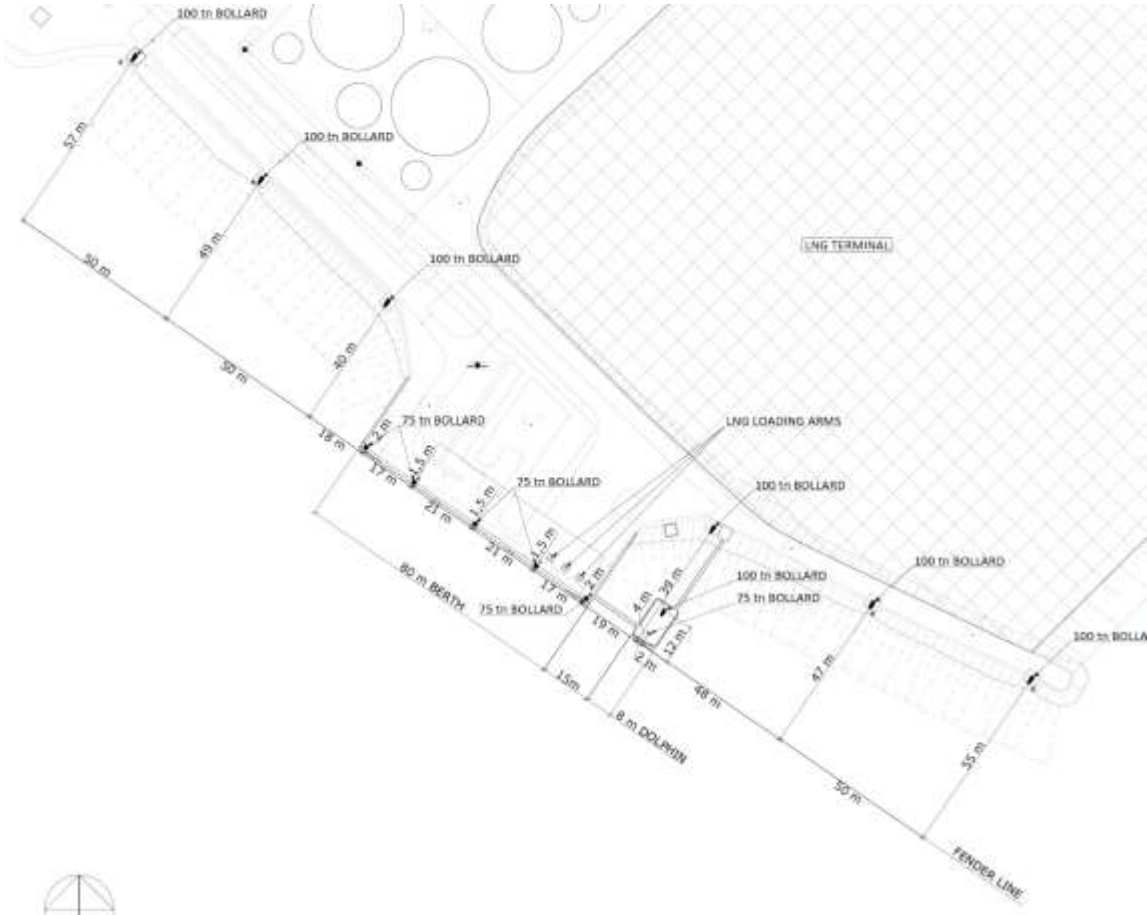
100 tn BOLLARD
57 m
100 tn BOLLARD
50 m
49 m
100 tn BOLLARD
LNG TERMINAL
50 m
40 m
18 m
2 m
75 tn BOLLARD
LNG LOADING ARMS
17 m
1,5 m
1,5 m
75 tn BOLLARD
23 m
100 tn BOLLARD
1,5 m
21 m
2 m
17 m
4 m
39 m
100 tn BOLLARD
100 tn BOLLARD
75 tn BOLLARD
80 m BERTH
75 tn BOLLARD
19 m
12 m
2 m
100 tn BOLLA
15m
48 m
47 m
8 m DOLPHIN
55 m
50 m
FENDER LINE